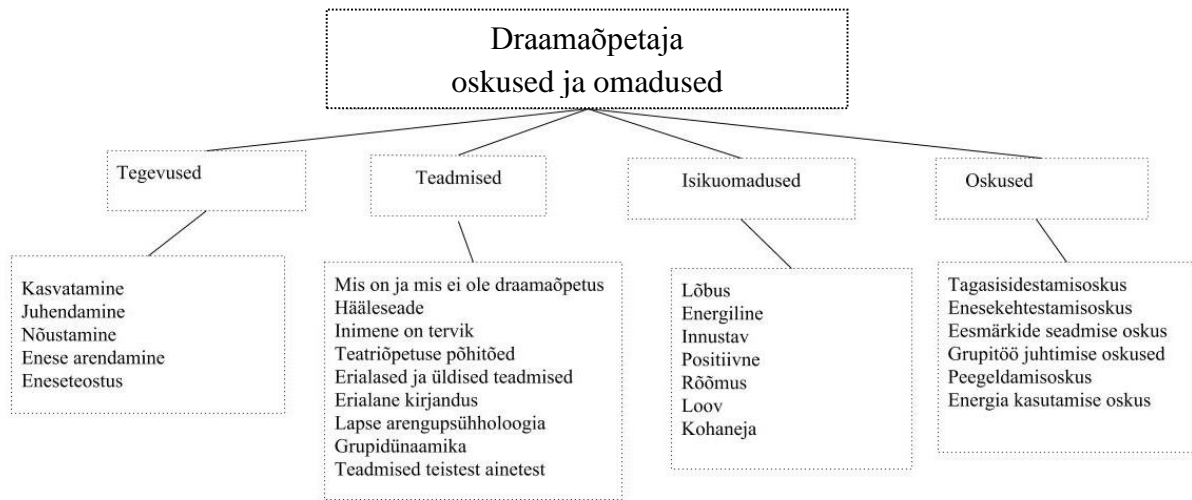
Draamaõpetaja
oskused ja omadused

Tegevused

Teadmised

Isikuomadused

Oskused

Kasvatamine
Juhendamine
Nõustamine
Enese arendamine
Eneseteostus

Mis on ja mis ei ole draamaõpetus
Hääleseade
Inimene on tervik
Teatriõpetuse põhitõed
Erialased ja üldised teadmised
Erialane kirjandus
Lapse arengupsühholoogia
Grupidünaamika
Teadmised teistest ainetest

Lõbus
Energiline
Innustav
Positiivne
Rõõmus
Loov
Kohaneja

Tagasisidestamisoskus
Enesekehtestamisoskus
Eesmärkide seadmise oskus
Grupitöö juhtimise oskused
Peegeldamisoskus
Energia kasutamise oskus